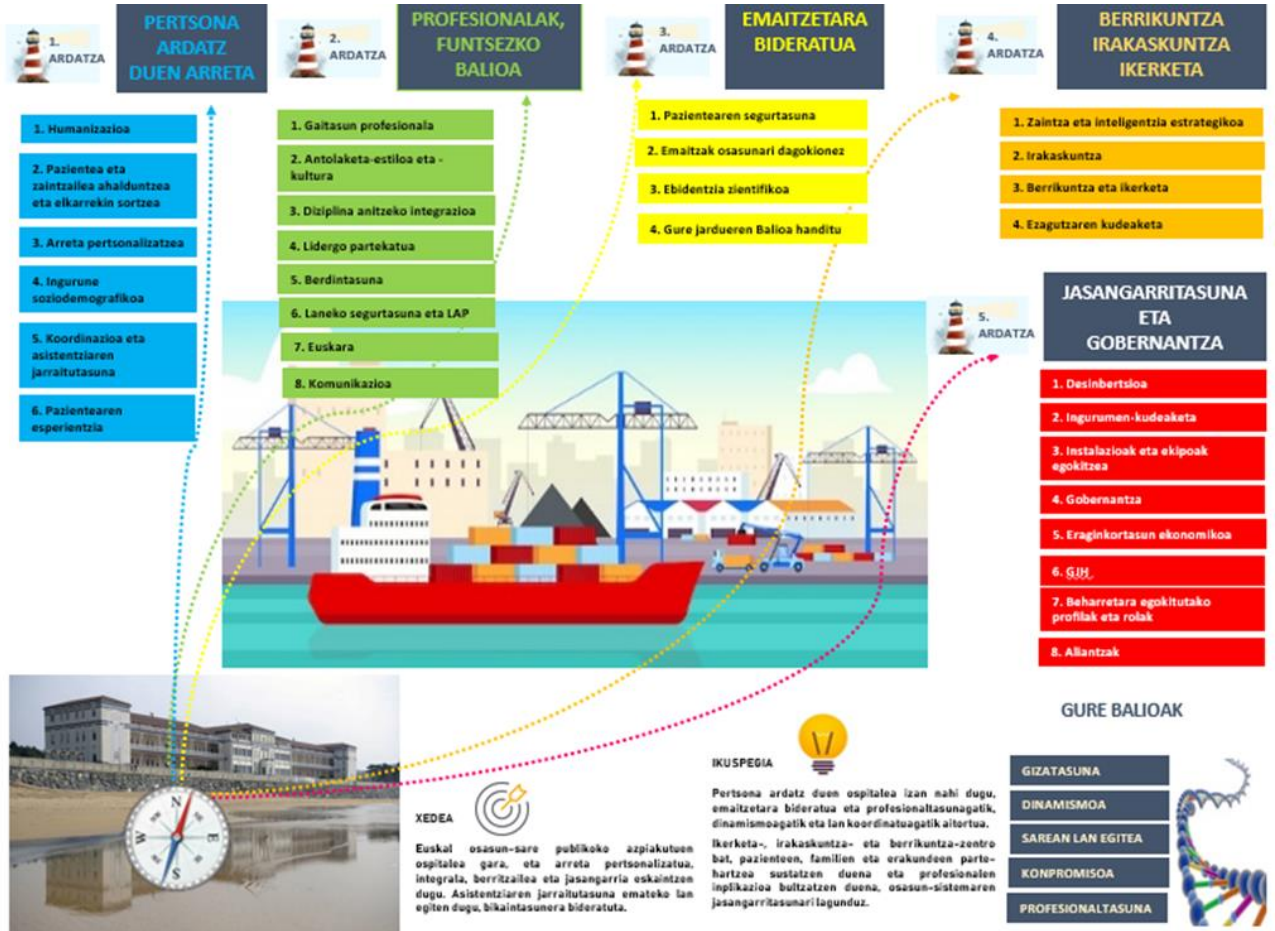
1. ARDATZA

PERTSONA ARDATZ DUEN ARRETA

1. Humanizazioa

2. Pazientea eta zaintzailea ahaiduntzea eta elkarrekin sortzea

3. Arreta pertsonalizatzea

4. Ingurune soziodemografikoa

5. Koordinazioa eta asistentziaren jarraitutasuna

6. Pazientearen esperientzia

2. ARDATZA

PROFESIONALAK, FUNTSEZKO BALIOA

1. Gaitasun profesionala

2. Antolaketa-estiloa eta -kultura

3. Diziplina anitzeko integrazioa

4. Lidergo partekatua

5. Berdintasuna

6. Laneko segurtasuna eta LAP

7. Euskara

8. Komunikazioa

3. ARDATZA

EMAITZETARA BIDERATUA

1. Pazientearen segurtasuna

2. Emaitzak osasunari dagokionez

3. Ebidentzia zientifikoa

4. Gure jardueren Balioa handitu

4. ARDATZA

BERRIKUNTZA IRAKASKUNTZA IKERKETA

1. Zaintza eta inteligentzia estrategikoa

2. Irakaskuntza

3. Berrikuntza eta ikerketa

4. Ezagutzaren kudeaketa

5. ARDATZA

JASANGARRITASUNA ETA GOBERNANTZA

1. Desinbertsioa

2. Ingurumen-kudeaketa

3. Instalazioak eta ekipoak egokitzea

4. Gobernantza

5. Eraginkortasun ekonomikoa

6. GIH

7. Beharretara egokitutako profilak eta rolak

8. Aliantzak

XEDEA

Euskal osasun-sare publikoko azpiakutuen ospitalea gara, eta arreta pertsonalizatua, integrala, berritzailea eta jasangarria eskaintzen dugu. Asistentziaren jarraitutasuna emateko lan egiten dugu, bikaintasunera bideratuta.

IKUSPEGIA

Pertsona ardatz duen ospitalea izan nahi dugu, emaitzetara bideratua eta profesionaltasunagatik, dinamismoagatik eta lan koordinatuagatik aitortua.

Ikerketa-, irakaskuntza- eta berrikuntza-zentro bat, pazienteen, familien eta erakundeen partehartzea sustatzen duena eta profesionalen inplikazioa bultzatzen duena, osasun-sistemaren jasangarritasunari lagunduz.

GURE BALIOAK

GIZATASUNA

DINAMISMOA

SAREAN LAN EGITEA

KONPROMISOA

PROFESIONALTASUNA